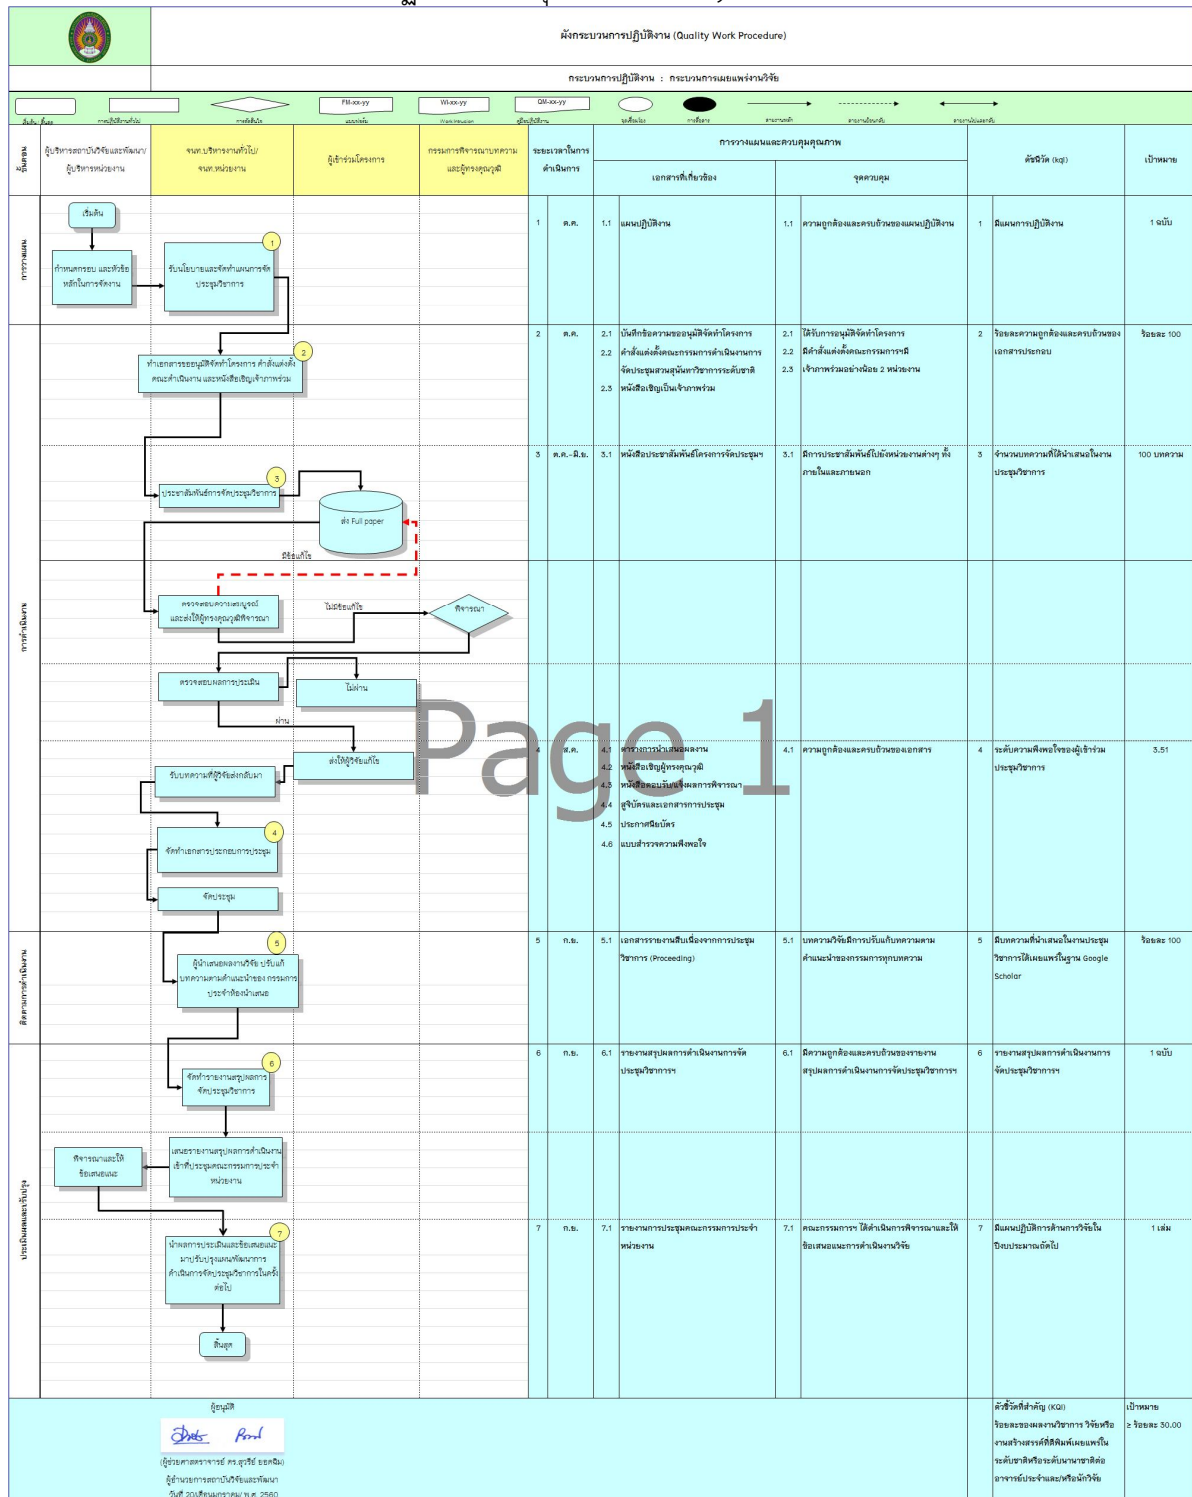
ผังกระบวนการปฏิบัติงาน (Quality Work Procedure)

กระบวนการปฏิบัติงาน : กระบวนการเผยแพร่งานวิจัย

FM-xx-yy
WI-xx-yy
QM-xx-yy

| ขั้นตอน | ผู้บริหารสถาบันวิจัยและพัฒนา/ ผู้บริหารหน่วยงาน | จนท.บริหารงานทั่วไป/ จนท.หน่วยงาน | ผู้เข้าร่วมโครงการ | กรรมการพิจารณาบทความ และผู้ทรงคุณวุฒิ | ระยะเวลาในการดำเนินการ | เอกสารที่เกี่ยวข้อง | จุดควบคุม | ตัวชี้วัด (kqi) | เป้าหมาย |
|---|---|---|---|---|---|---|---|---|---|
| การวางแผน | เริ่มต้น; กำหนดกรอบ และหัวข้อหลักในการจัดงาน | รับนโยบายและจัดทำแผนการจัดประชุมวิชาการ (1) | | | 1 ต.ค. | 1.1 แผนปฏิบัติงาน | 1.1 ความถูกต้องและครบถ้วนของแผนปฏิบัติงาน | 1 มีแผนการปฏิบัติงาน | 1 ฉบับ |
| การดำเนินงาน | | ทำเอกสารขออนุมัติจัดทำโครงการ คำสั่งแต่งตั้งคณะดำเนินงาน และหนังสือเชิญเจ้าภาพร่วม (2) | | | 2 ต.ค. | 2.1 บันทึกข้อความขออนุมัติจัดทำโครงการ 2.2 คำสั่งแต่งตั้งคณะกรรมการดำเนินงานการจัดประชุมสวนสุนันทาวิชาการระดับชาติ 2.3 หนังสือเชิญเป็นเจ้าภาพร่วม | 2.1 ได้รับการอนุมัติจัดทำโครงการ 2.2 มีคำสั่งแต่งตั้งคณะกรรมการฯ 2.3 เจ้าภาพร่วมอย่างน้อย 2 หน่วยงาน | 2 ร้อยละความถูกต้องและครบถ้วนของเอกสารประกอบ | ร้อยละ 100 |
| | | ประชาสัมพันธ์การจัดประชุมวิชาการ (3) | ส่ง Full paper; มีข้อแก้ไข | | 3 ต.ค.-มิ.ย. | 3.1 หนังสือประชาสัมพันธ์โครงการจัดประชุมฯ | 3.1 มีการประชาสัมพันธ์ไปยังหน่วยงานต่างๆ ทั้งภายในและภายนอก | 3 จำนวนบทความที่ได้นำเสนอในงานประชุมวิชาการ | 100 บทความ |
| | | ตรวจสอบความสมบูรณ์ และส่งให้ผู้ทรงคุณวุฒิพิจารณา | ไม่มีข้อแก้ไข | พิจารณา | | | | | |
| | | ตรวจสอบผลการประเมิน; ผ่าน | ไม่ผ่าน | | | | | | |
| | | รับบทความที่ผู้วิจัยส่งกลับมา; จัดทำเอกสารประกอบการประชุม (4); จัดประชุม | ส่งให้ผู้วิจัยแก้ไข | | 4 ส.ค. | 4.1 ตารางการนำเสนอผลงาน 4.2 หนังสือเชิญผู้ทรงคุณวุฒิ 4.3 หนังสือตอบรับแจ้งผลการพิจารณา 4.4 สูจิบัตรและเอกสารการประชุม 4.5 ประกาศนียบัตร 4.6 แบบสำรวจความพึงพอใจ | 4.1 ความถูกต้องและครบถ้วนของเอกสาร | 4 ระดับความพึงพอใจของผู้เข้าร่วมประชุมวิชาการ | 3.51 |
| ติดตามการดำเนินงาน | | ผู้นำเสนอผลงานวิจัย ปรับแก้บทความตามคำแนะนำของ กรรมการประจำห้องนำเสนอ (5) | | | 5 ก.ย. | 5.1 เอกสารรายงานสืบเนื่องจากการประชุมวิชาการ (Proceeding) | 5.1 บทความวิจัยมีการปรับแก้บทความตามคำแนะนำของกรรมการทุกบทความ | 5 มีบทความที่นำเสนอในงานประชุมวิชาการได้เผยแพร่ในฐาน Google Scholar | ร้อยละ 100 |
| ประเมินผลและปรับปรุง | | จัดทำรายงานสรุปผลการจัดประชุมวิชาการ (6) | | | 6 ก.ย. | 6.1 รายงานสรุปผลการดำเนินงานการจัดประชุมวิชาการฯ | 6.1 มีความถูกต้องและครบถ้วนของรายงานสรุปผลการดำเนินงานการจัดประชุมวิชาการฯ | 6 รายงานสรุปผลการดำเนินการจัดประชุมวิชาการฯ | 1 ฉบับ |
| | พิจารณาและให้ข้อเสนอแนะ | เสนอรายงานสรุปผลการดำเนินงานเข้าที่ประชุมคณะกรรมการประจำหน่วยงาน | | | | | | | |
| | | นำผลการประเมินและข้อเสนอแนะมาปรับปรุงแผนพัฒนาการดำเนินการจัดประชุมวิชาการในครั้งต่อไป (7); สิ้นสุด | | | 7 ก.ย. | 7.1 รายงานการประชุมคณะกรรมการประจำหน่วยงาน | 7.1 คณะกรรมการฯ ได้ดำเนินการพิจารณาและให้ข้อเสนอแนะการดำเนินงานวิจัย | 7 มีแผนปฏิบัติการด้านการวิจัยในปีงบประมาณถัดไป | 1 เล่ม |

Page 1

ผู้อนุมัติ
(ผู้ช่วยศาสตราจารย์ ดร.สุรชัย ยอดฉิม)
ผู้อำนวยการสถาบันวิจัยและพัฒนา
วันที่ 20 เดือน มกราคม พ.ศ. 2560

ตัวชี้วัดที่สำคัญ (KQI)
ร้อยละของผลงานวิชาการ วิจัยหรืองานสร้างสรรค์ที่ตีพิมพ์เผยแพร่ในระดับชาติหรือระดับนานาชาติต่ออาจารย์ประจำและ/หรือนักวิจัย

เป้าหมาย
≥ ร้อยละ 30.00